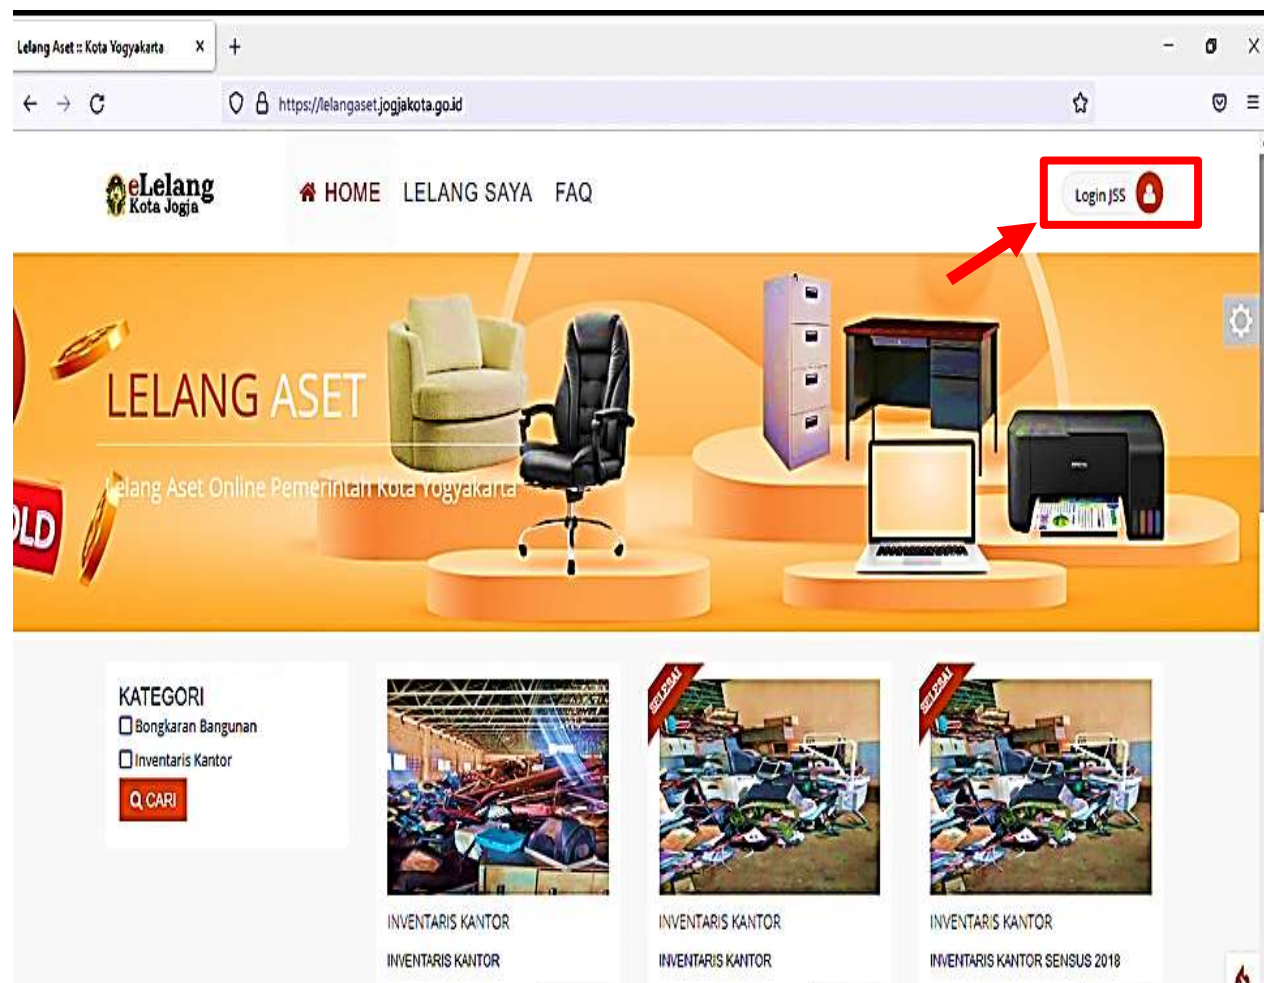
Lelang Aset :: Kota Yogyakarta ×
+
https://lelangaset.jogjakota.go.id

eLelang Kota Jogja
HOME LELANG SAYA FAQ
Login JSS

LELANG ASET
Lelang Aset Online Pemerintah Kota Yogyakarta
OLD

KATEGORI
Bongkaran Bangunan
Inventaris Kantor
CARI

SELESAI
SELESAI

INVENTARIS KANTOR
INVENTARIS KANTOR

INVENTARIS KANTOR
INVENTARIS KANTOR

INVENTARIS KANTOR
INVENTARIS KANTOR SENSUS 2018